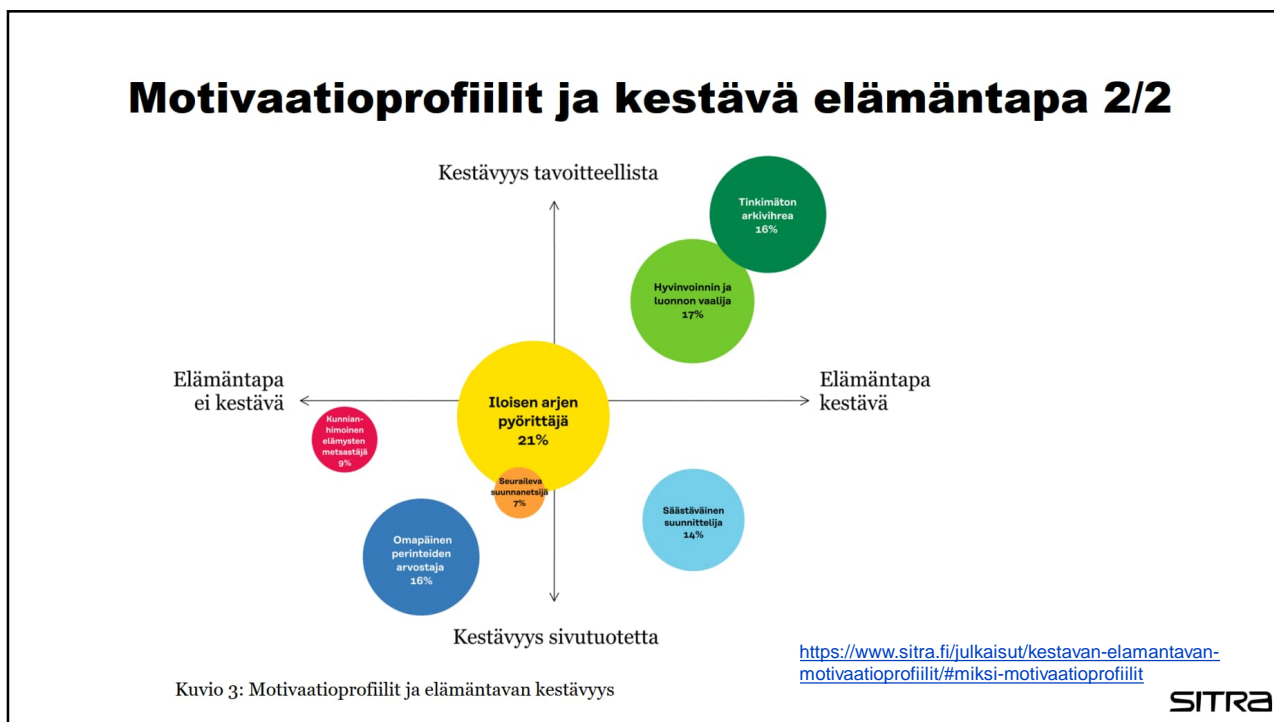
Motivaatioprofiilit ja kestävä elämäntapa 2/2

Kestävyys tavoitteellista

Tinkimätön arkivihreä 16%

Hyvinvoinnin ja luonnon vaalija 17%

Elämäntapa ei kestävä

Iloisen arjen pyörittäjä 21%

Elämäntapa kestävä

Kunnianhimoinen elämysten metsästäjä 9%

Seuraileva suunnanetsijä 7%

Säästäväinen suunnittelija 14%

Omapäinen perinteiden arvostaja 16%

Kestävyys sivutuotetta

https://www.sitra.fi/julkaisut/kestavan-elamantavan-motivaatioprofiilit/#miksi-motivaatioprofiilit

Kuvio 3: Motivaatioprofiilit ja elämäntavan kestävyys

SITRA